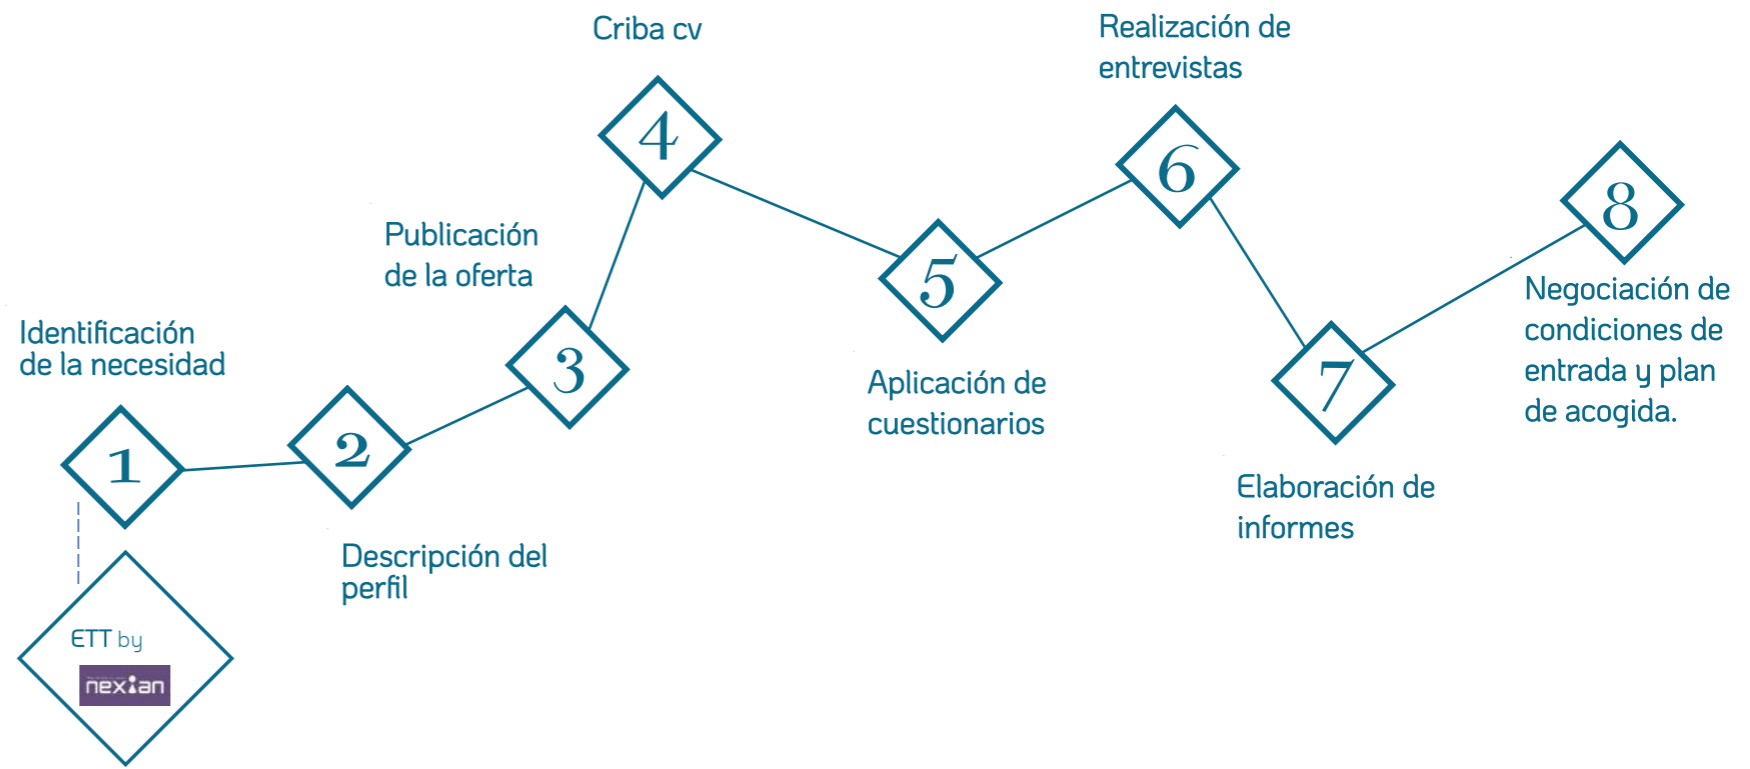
Identificación de la necesidad

1

2

Descripción del perfil

Publicación de la oferta

3

Criba cv

4

5

Aplicación de cuestionarios

Realización de entrevistas

6

7

Elaboración de informes

8

Negociación de condiciones de entrada y plan de acogida.

ETT by

nexian